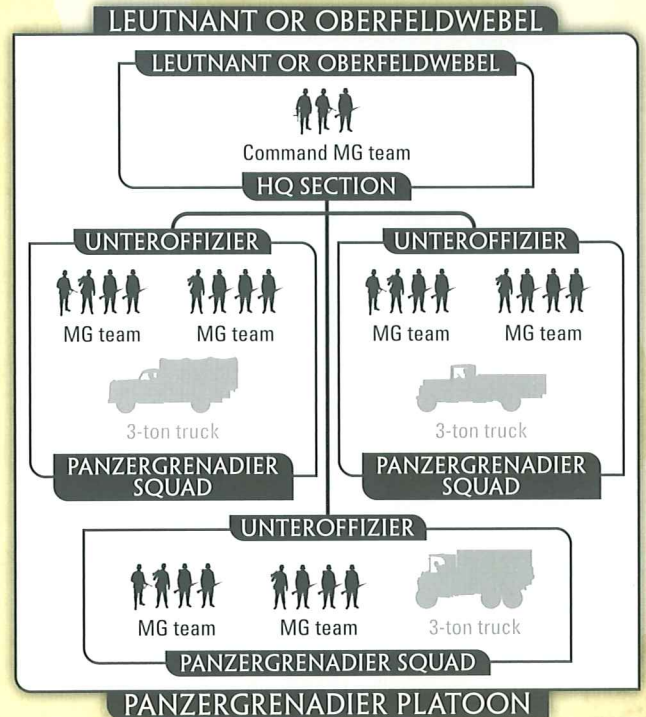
LEUTNANT OR OBERFELDWEBEL

LEUTNANT OR OBERFELDWEBEL

Command MG team

HQ SECTION

UNTEROFFIZIER

MG team

MG team

3-ton truck

PANZERGRENADIER SQUAD

UNTEROFFIZIER

MG team

MG team

3-ton truck

PANZERGRENADIER SQUAD

UNTEROFFIZIER

MG team

MG team

3-ton truck

PANZERGRENADIER SQUAD

PANZERGRENADIER PLATOON